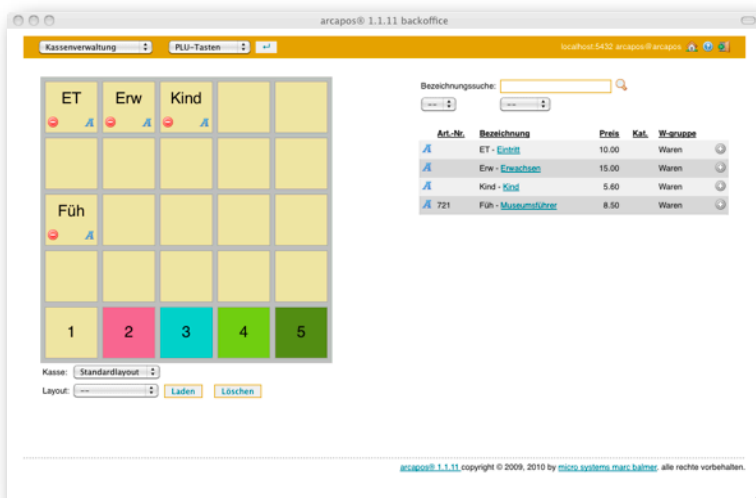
arcapos® 1.1.11 backoffice

Kassenverwaltung
PLU-Tasten
↵
localhost:5432 arcapos@arcapos

| ET | Erw | Kind | | |
|---|---|---|---|---|
| | | | | |
| Füh | | | | |
| | | | | |
| 1 | 2 | 3 | 4 | 5 |

Kasse: Standardlayout
Layout: ---
Laden
Löschen

Bezeichnungssuche:
---
---

| | Art.-Nr. | Bezeichnung | Preis | Kat. | W-gruppe |
|---|---|---|---|---|---|
| | | ET - Eintritt | 10.00 | | Waren |
| | | Erw - Erwachsen | 15.00 | | Waren |
| | | Kind - Kind | 5.60 | | Waren |
| | 721 | Füh - Museumsführer | 8.50 | | Waren |

arcapos® 1.1.11 copyright © 2009, 2010 by micro systems marc balmer, alle rechte vorbehalten.